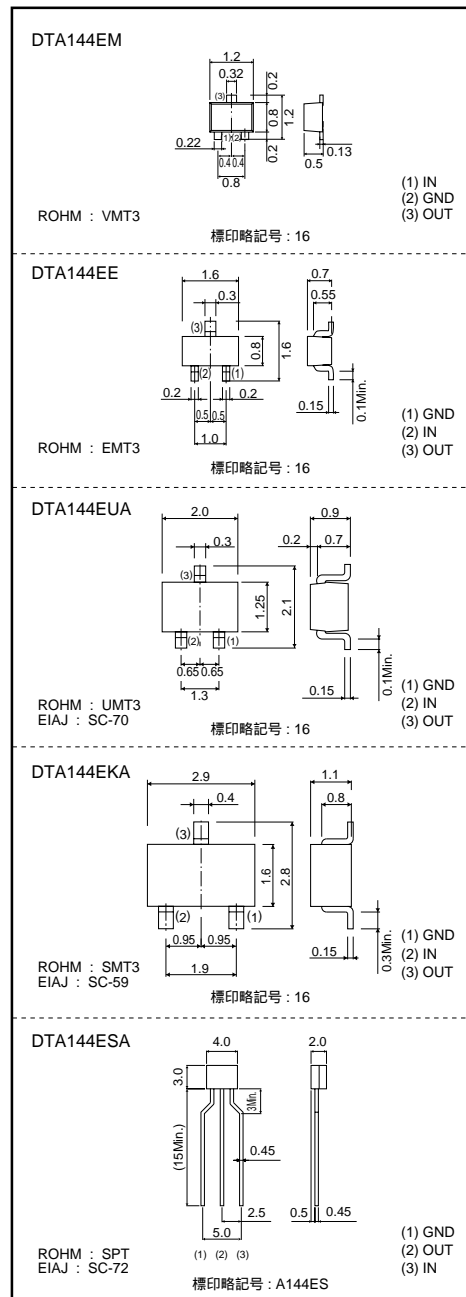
DTA144EM

1.2
0.32
0.2
(3)
0.8
1.2
0.22
(1)
(2)
0.2
0.4
0.4
0.8
0.13
0.5

(1) IN
(2) GND
(3) OUT

ROHM : VMT3

標印略記号 : 16

DTA144EE

1.6
0.3
0.7
0.55
(3)
0.8
1.6
(2)
(1)
0.1Min.
0.2
0.2
0.5
0.5
0.15
1.0

(1) GND
(2) IN
(3) OUT

ROHM : EMT3

標印略記号 : 16

DTA144EUA

2.0
0.9
0.3
0.2
0.7
(3)
1.25
2.1
(2)
(1)
0.65
0.65
0.1Min.
1.3
0.15

(1) GND
(2) IN
(3) OUT

ROHM : UMT3
EIAJ : SC-70

標印略記号 : 16

DTA144EKA

2.9
1.1
0.4
0.8
(3)
1.6
2.8
(2)
(1)
0.95
0.95
0.3Min.
0.15
1.9

(1) GND
(2) IN
(3) OUT

ROHM : SMT3
EIAJ : SC-59

標印略記号 : 16

DTA144ESA

4.0
2.0
3.0
3Min.
(15Min.)
0.45
2.5
0.5
0.45
5.0

(1) GND
(2) OUT
(3) IN

ROHM : SPT
EIAJ : SC-72

(1) (2) (3)

標印略記号 : A144ES